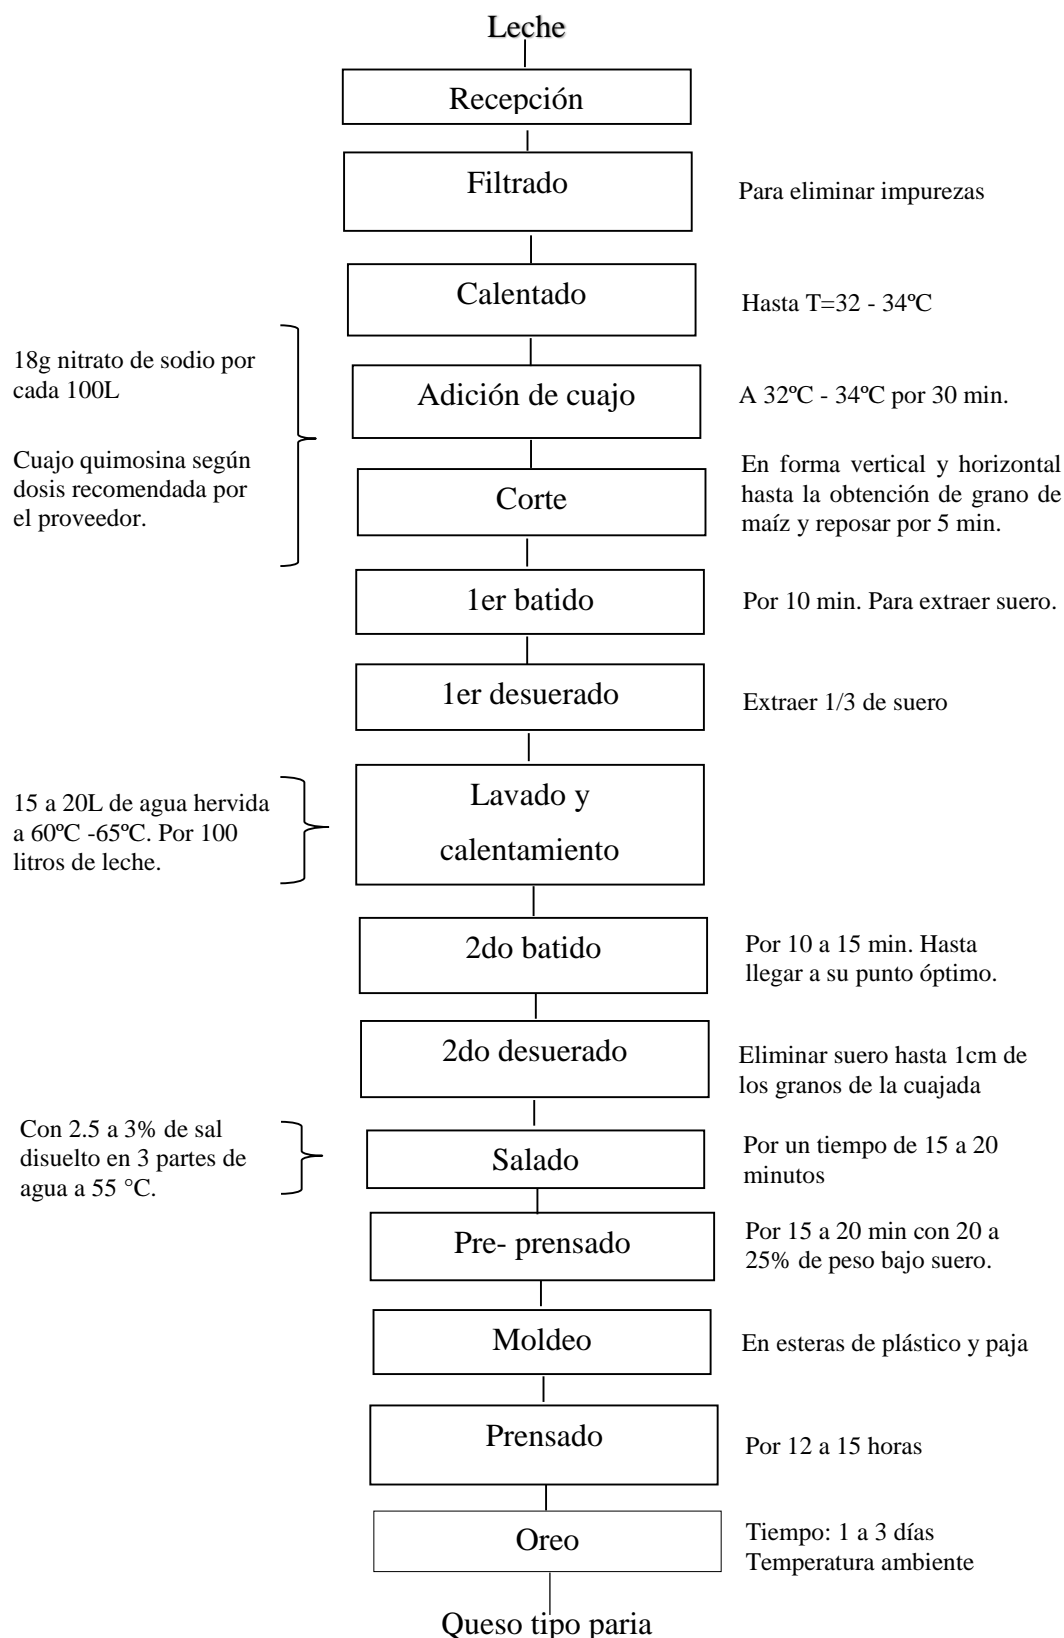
Leche

Recepción

Filtrado

Para eliminar impurezas

Calentado

Hasta T=32 - 34ºC

18g nitrato de sodio por cada 100L

Cuajo quimosina según dosis recomendada por el proveedor.

Adición de cuajo

A 32ºC - 34ºC por 30 min.

Corte

En forma vertical y horizontal hasta la obtención de grano de maíz y reposar por 5 min.

1er batido

Por 10 min. Para extraer suero.

1er desuerado

Extraer 1/3 de suero

15 a 20L de agua hervida a 60ºC -65ºC. Por 100 litros de leche.

Lavado y calentamiento

2do batido

Por 10 a 15 min. Hasta llegar a su punto óptimo.

2do desuerado

Eliminar suero hasta 1cm de los granos de la cuajada

Con 2.5 a 3% de sal disuelto en 3 partes de agua a 55 °C.

Salado

Por un tiempo de 15 a 20 minutos

Pre- prensado

Por 15 a 20 min con 20 a 25% de peso bajo suero.

Moldeo

En esteras de plástico y paja

Prensado

Por 12 a 15 horas

Oreo

Tiempo: 1 a 3 días
Temperatura ambiente

Queso tipo paria